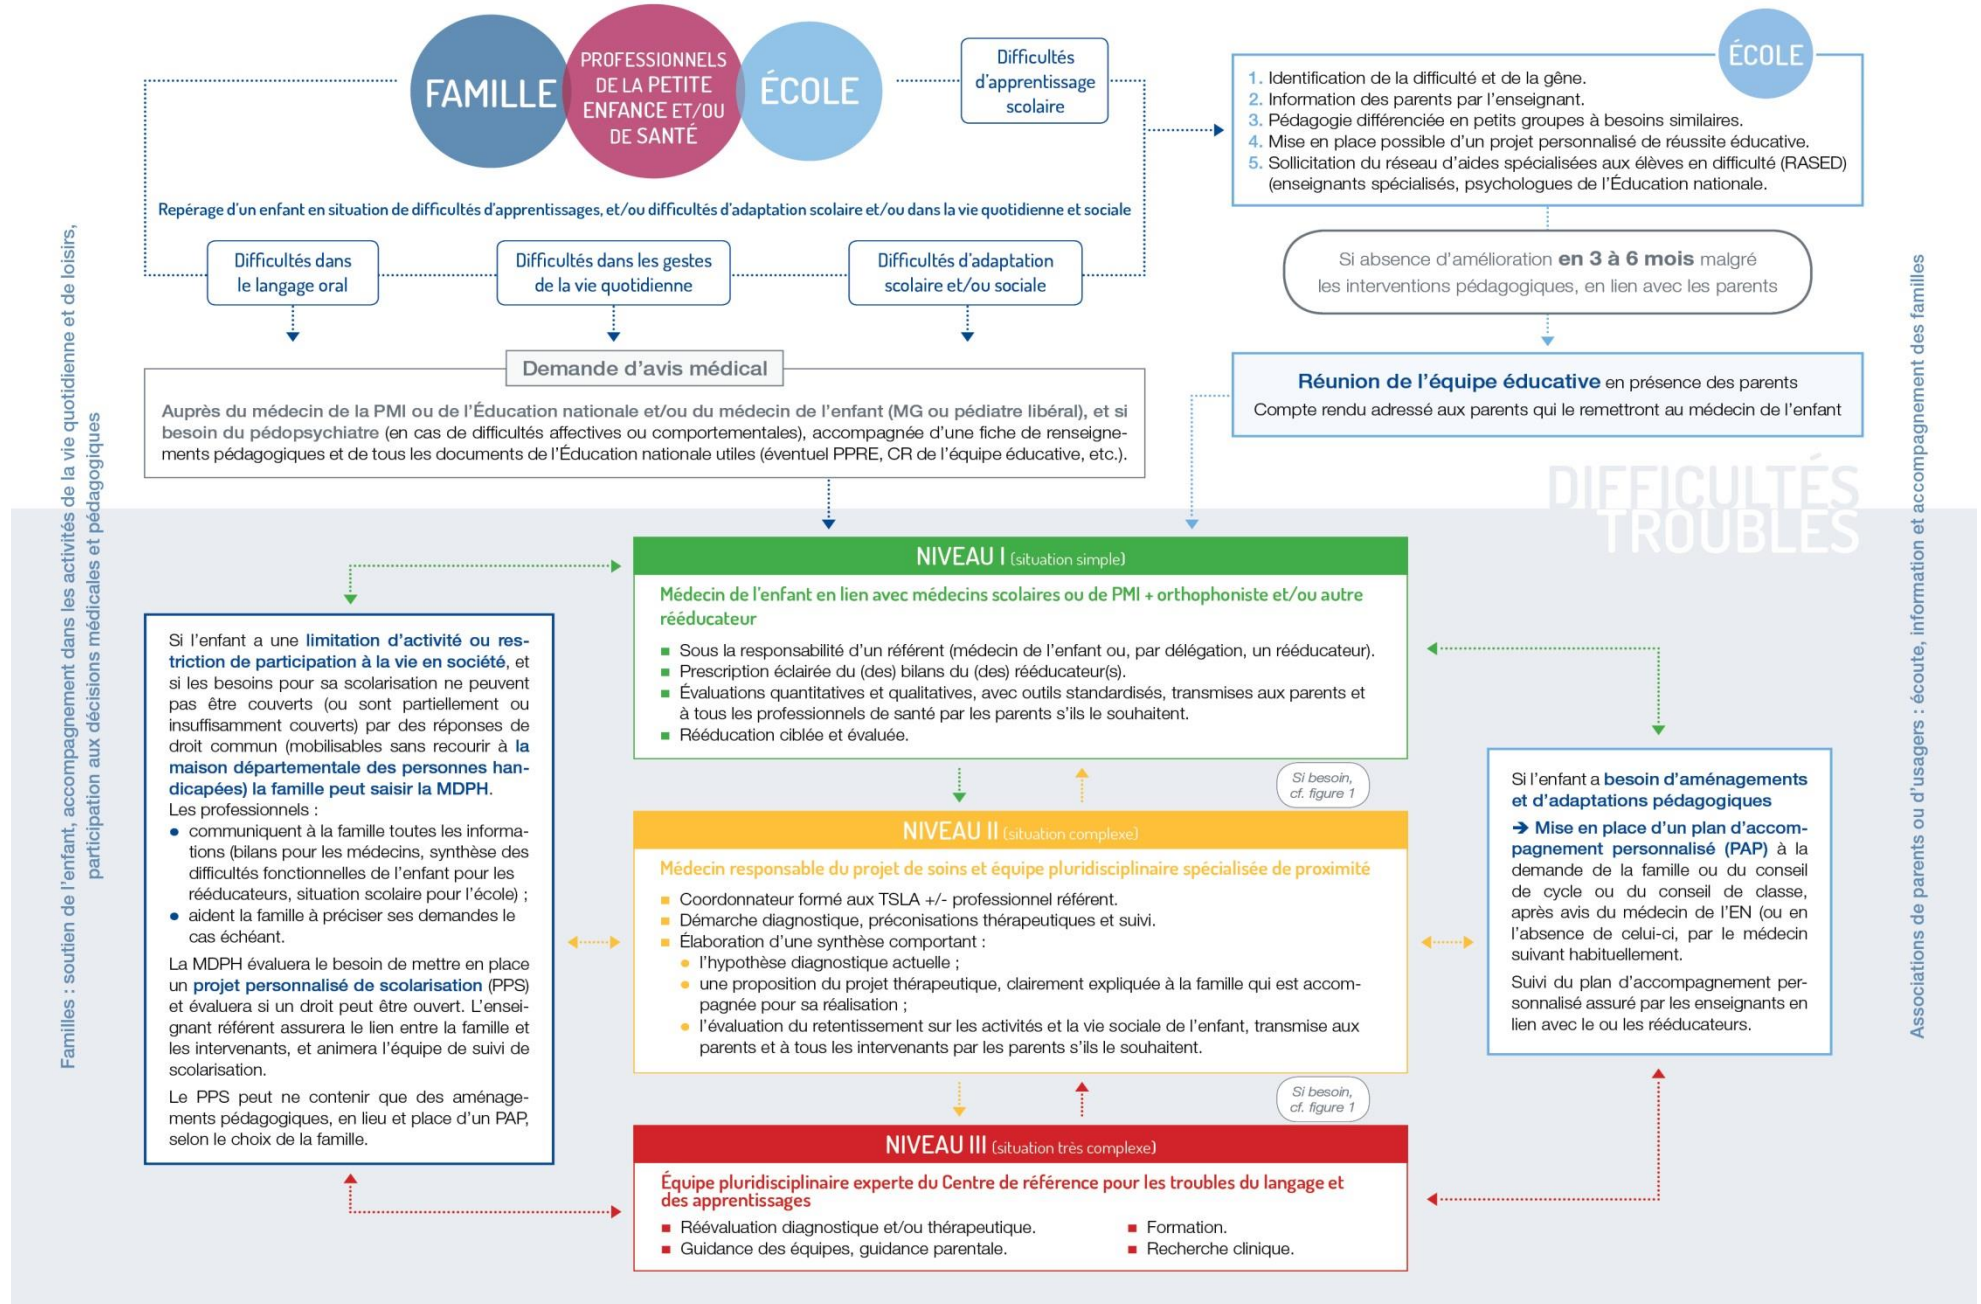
FAMILLE

PROFESSIONNELS DE LA PETITE ENFANCE ET/OU DE SANTÉ

ÉCOLE

Difficultés d'apprentissage scolaire

ÉCOLE

1. Identification de la difficulté et de la gêne.
2. Information des parents par l'enseignant.
3. Pédagogie différenciée en petits groupes à besoins similaires.
4. Mise en place possible d'un projet personnalisé de réussite éducative.
5. Sollicitation du réseau d'aides spécialisées aux élèves en difficulté (RASED) (enseignants spécialisés, psychologues de l'Éducation nationale.

Repérage d'un enfant en situation de difficultés d'apprentissages, et/ou difficultés d'adaptation scolaire et/ou dans la vie quotidienne et sociale

Difficultés dans le langage oral

Difficultés dans les gestes de la vie quotidienne

Difficultés d'adaptation scolaire et/ou sociale

Si absence d'amélioration en 3 à 6 mois malgré les interventions pédagogiques, en lien avec les parents

Demande d'avis médical

Auprès du médecin de la PMI ou de l'Éducation nationale et/ou du médecin de l'enfant (MG ou pédiatre libéral), et si besoin du pédopsychiatre (en cas de difficultés affectives ou comportementales), accompagnée d'une fiche de renseignements pédagogiques et de tous les documents de l'Éducation nationale utiles (éventuel PPRE, CR de l'équipe éducative, etc.).

Réunion de l'équipe éducative en présence des parents
Compte rendu adressé aux parents qui le remettront au médecin de l'enfant

DIFFICULTÉS
TROUBLES

Familles : soutien de l'enfant, accompagnement dans les activités de la vie quotidienne et de loisirs, participation aux décisions médicales et pédagogiques

Associations de parents ou d'usagers : écoute, information et accompagnement des familles

NIVEAU I (situation simple)

Médecin de l'enfant en lien avec médecins scolaires ou de PMI + orthophoniste et/ou autre rééducateur

■ Sous la responsabilité d'un référent (médecin de l'enfant ou, par délégation, un rééducateur).
■ Prescription éclairée du (des) bilans du (des) rééducateur(s).
■ Évaluations quantitatives et qualitatives, avec outils standardisés, transmises aux parents et à tous les professionnels de santé par les parents s'ils le souhaitent.
■ Rééducation ciblée et évaluée.

Si l'enfant a une limitation d'activité ou restriction de participation à la vie en société, et si les besoins pour sa scolarisation ne peuvent pas être couverts (ou sont partiellement ou insuffisamment couverts) par des réponses de droit commun (mobilisables sans recourir à la maison départementale des personnes handicapées) la famille peut saisir la MDPH.
Les professionnels :
● communiquent à la famille toutes les informations (bilans pour les médecins, synthèse des difficultés fonctionnelles de l'enfant pour les rééducateurs, situation scolaire pour l'école) ;
● aident la famille à préciser ses demandes le cas échéant.

La MDPH évaluera le besoin de mettre en place un projet personnalisé de scolarisation (PPS) et évaluera si un droit peut être ouvert. L'enseignant référent assurera le lien entre la famille et les intervenants, et animera l'équipe de suivi de scolarisation.

Le PPS peut ne contenir que des aménagements pédagogiques, en lieu et place d'un PAP, selon le choix de la famille.

Si besoin, cf. figure 1

NIVEAU II (situation complexe)

Médecin responsable du projet de soins et équipe pluridisciplinaire spécialisée de proximité

■ Coordonnateur formé aux TSLA +/- professionnel référent.
■ Démarche diagnostique, préconisations thérapeutiques et suivi.
■ Élaboration d'une synthèse comportant :
● l'hypothèse diagnostique actuelle ;
● une proposition du projet thérapeutique, clairement expliquée à la famille qui est accompagnée pour sa réalisation ;
● l'évaluation du retentissement sur les activités et la vie sociale de l'enfant, transmise aux parents et à tous les intervenants par les parents s'ils le souhaitent.

Si l'enfant a besoin d'aménagements et d'adaptations pédagogiques

➔ Mise en place d'un plan d'accompagnement personnalisé (PAP) à la demande de la famille ou du conseil de cycle ou du conseil de classe, après avis du médecin de l'EN (ou en l'absence de celui-ci, par le médecin suivant habituellement.

Suivi du plan d'accompagnement personnalisé assuré par les enseignants en lien avec le ou les rééducateurs.

Si besoin, cf. figure 1

NIVEAU III (situation très complexe)

Équipe pluridisciplinaire experte du Centre de référence pour les troubles du langage et des apprentissages

■ Réévaluation diagnostique et/ou thérapeutique.
■ Guidance des équipes, guidance parentale.
■ Formation.
■ Recherche clinique.